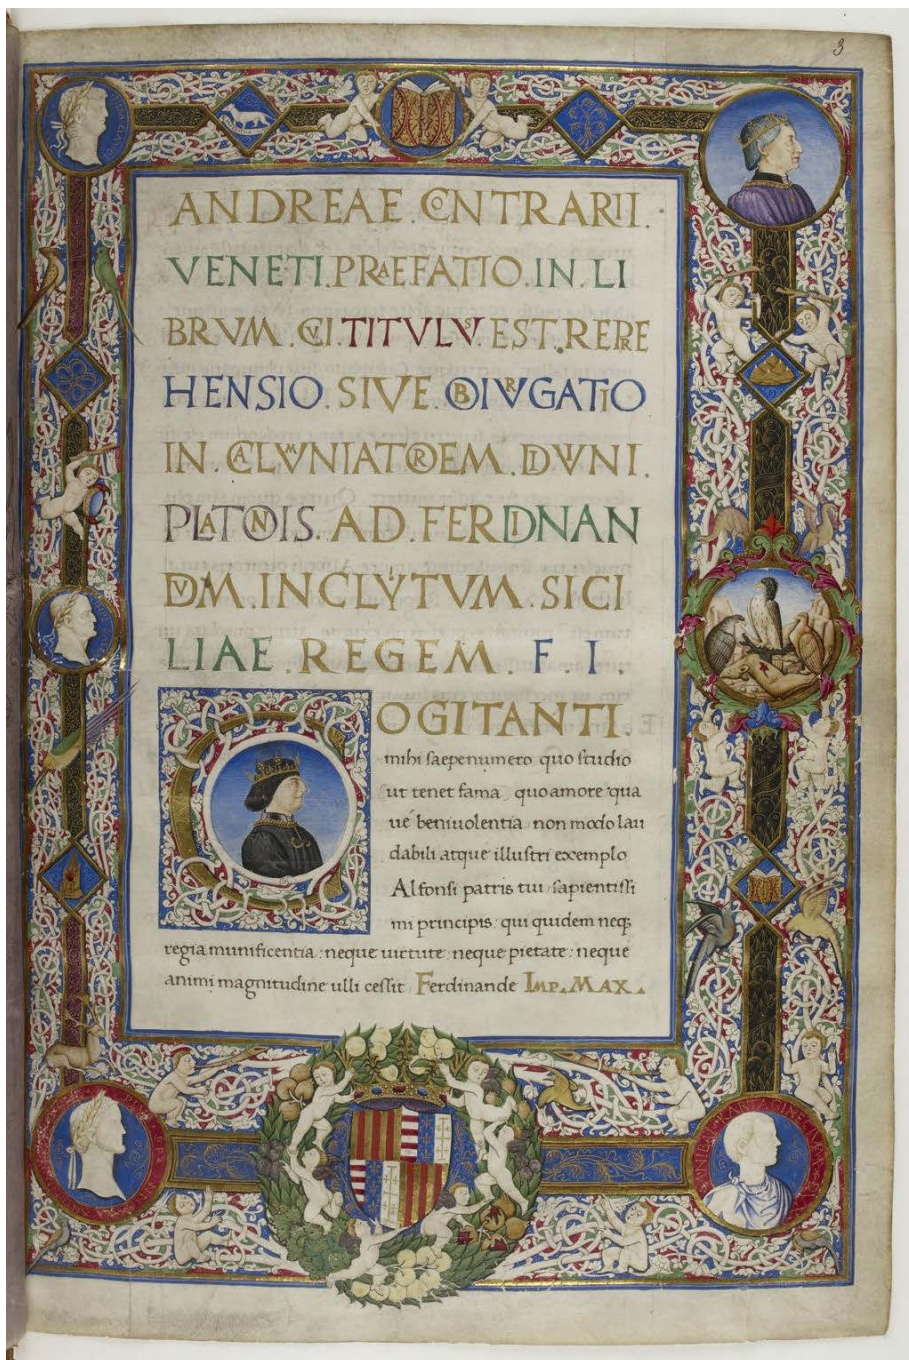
3

ANDREAE. CONTRARII. VENETI. PRAEFATIO. IN. LIBRVM. CVI. TITVLVS. EST. REPREHENSIO. SIVE. OBIVRGATIO IN. CALVMNIATOREM. DIVINI. PLATONIS. AD. FERDINANDVM. INCLYTVM. SICILIAE. REGEM. F. I.

COGITANTI. mihi saepenumero quo studio ut tenet fama quo amore quaue beniuolentia non modo laudabili atque illustri exemplo Alfonsi patris tui sapientissimi principis: qui quidem neque regia munificentia: neque uirtute neque pietate: neque animi magnitudine ulli cessit Ferdinande IMP. MAX.